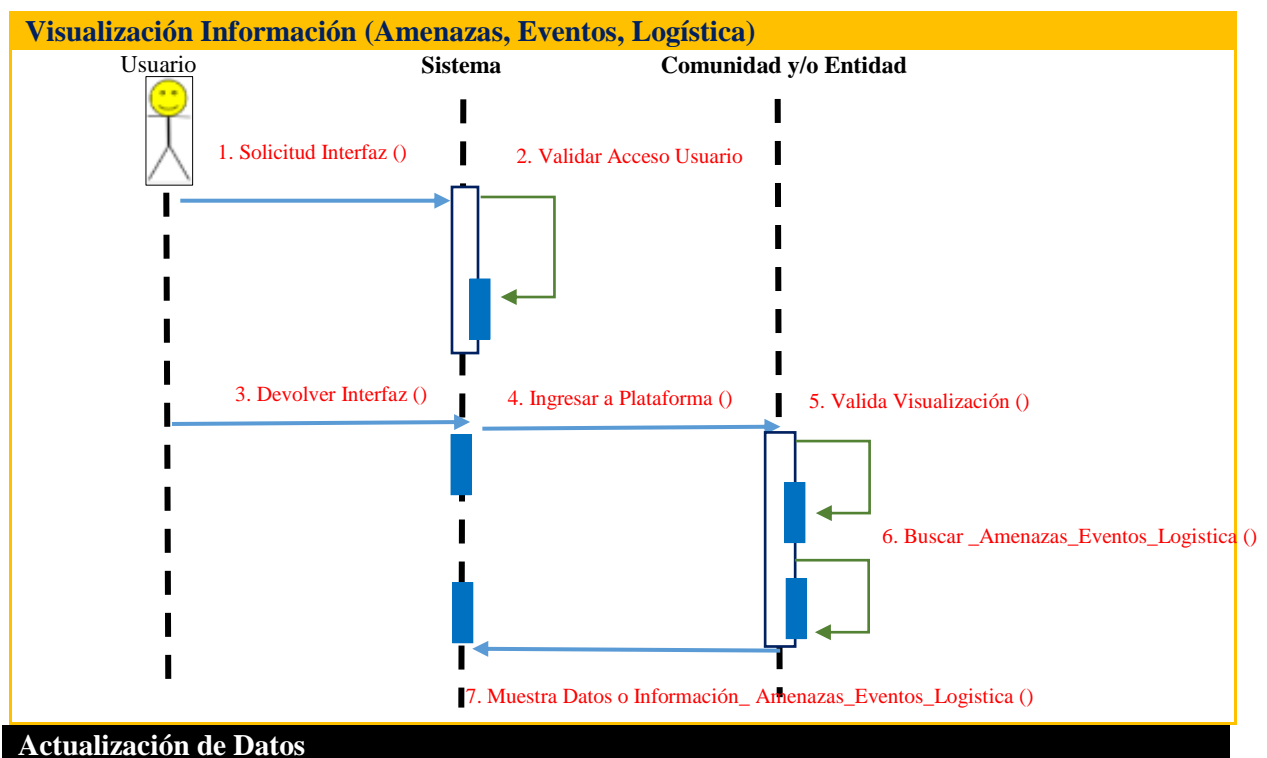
Visualización Información (Amenazas, Eventos, Logística)

Usuario

Sistema

Comunidad y/o Entidad

1. Solicitud Interfaz ()

2. Validar Acceso Usuario

3. Devolver Interfaz ()

4. Ingresar a Plataforma ()

5. Valida Visualización ()

6. Buscar _Amenazas_Eventos_Logistica ()

7. Muestra Datos o Información_ Amenazas_Eventos_Logistica ()

Actualización de Datos